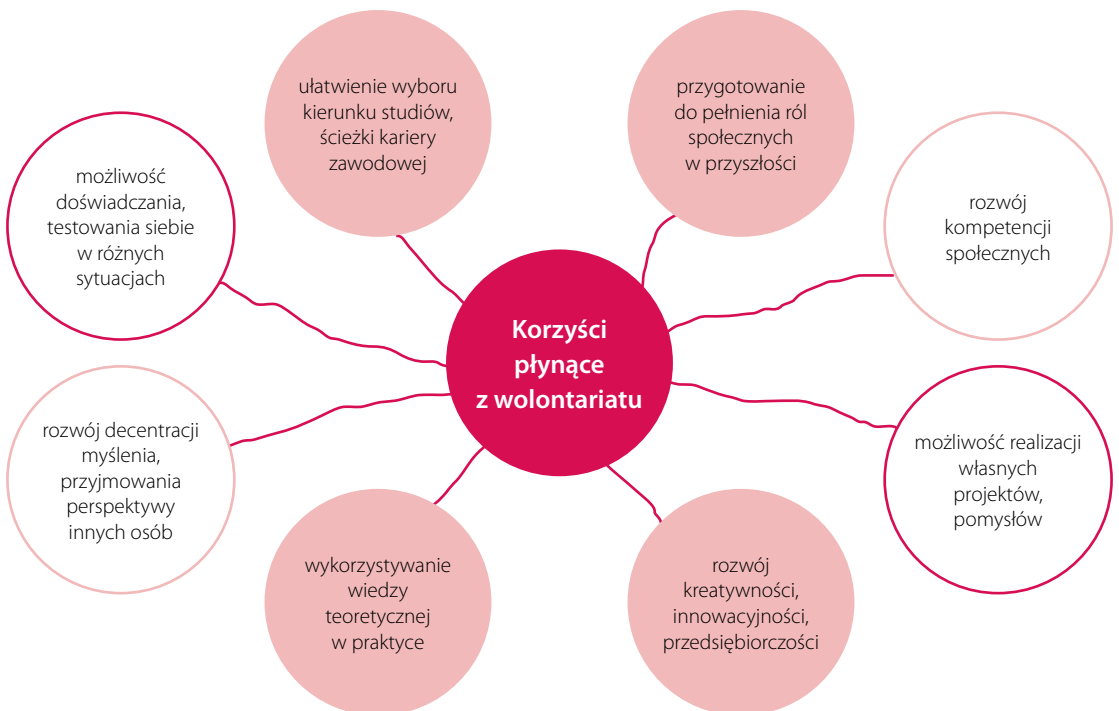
Korzyści płynące z wolontariatu

ułatwienie wyboru kierunku studiów, ścieżki kariery zawodowej

przygotowanie do pełnienia ról społecznych w przyszłości

możliwość doświadczania, testowania siebie w różnych sytuacjach

rozwój kompetencji społecznych

rozwój decentracji myślenia, przyjmowania perspektywy innych osób

możliwość realizacji własnych projektów, pomysłów

wykorzystywanie wiedzy teoretycznej w praktyce

rozwój kreatywności, innowacyjności, przedsiębiorczości